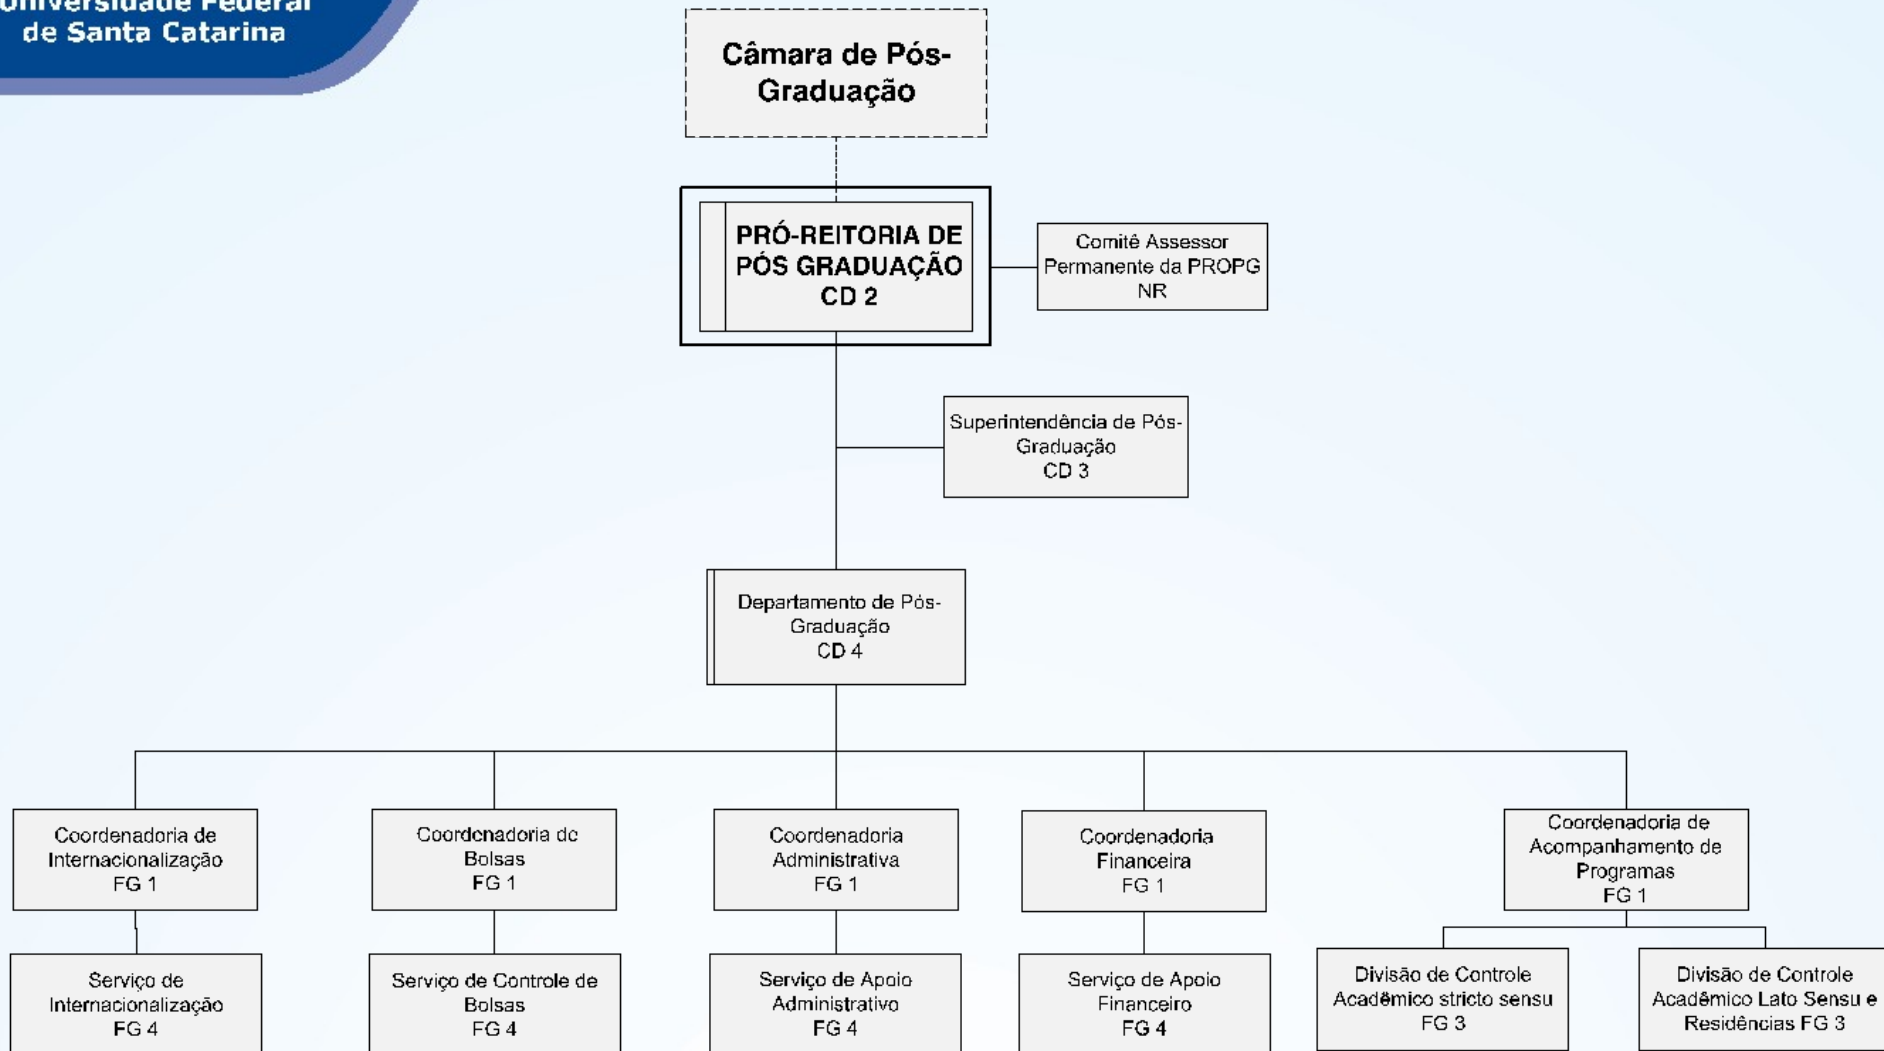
Universidade Federal de Santa Catarina

Câmara de Pós-Graduação

PRÓ-REITORIA DE PÓS GRADUAÇÃO CD 2

Comitê Assessor Permanente da PROPG NR

Superintendência de Pós-Graduação CD 3

Departamento de Pós-Graduação CD 4

Coordenadoria de Internacionalização FG 1

Coordenadoria de Bolsas FG 1

Coordenadoria Administrativa FG 1

Coordenadoria Financeira FG 1

Coordenadoria de Acompanhamento de Programas FG 1

Serviço de Internacionalização FG 4

Serviço de Controle de Bolsas FG 4

Serviço de Apoio Administrativo FG 4

Serviço de Apoio Financeiro FG 4

Divisão de Controle Acadêmico stricto sensu FG 3

Divisão de Controle Acadêmico Lato Sensu e Residências FG 3